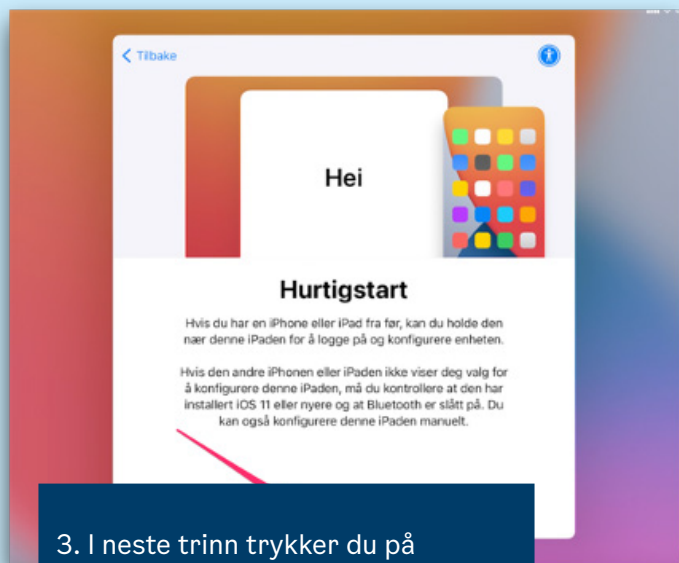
< Tilbake

Hei

Hurtigstart

Hvis du har en iPhone eller iPad fra før, kan du holde den nær denne iPaden for å logge på og konfigurere enheten.

Hvis den andre iPhonen eller iPaden ikke viser deg valg for å konfigurere denne iPaden, må du kontrollere at den har installert iOS 11 eller nyere og at Bluetooth er slått på. Du kan også konfigurere denne iPaden manuelt.

3. I neste trinn trykker du på